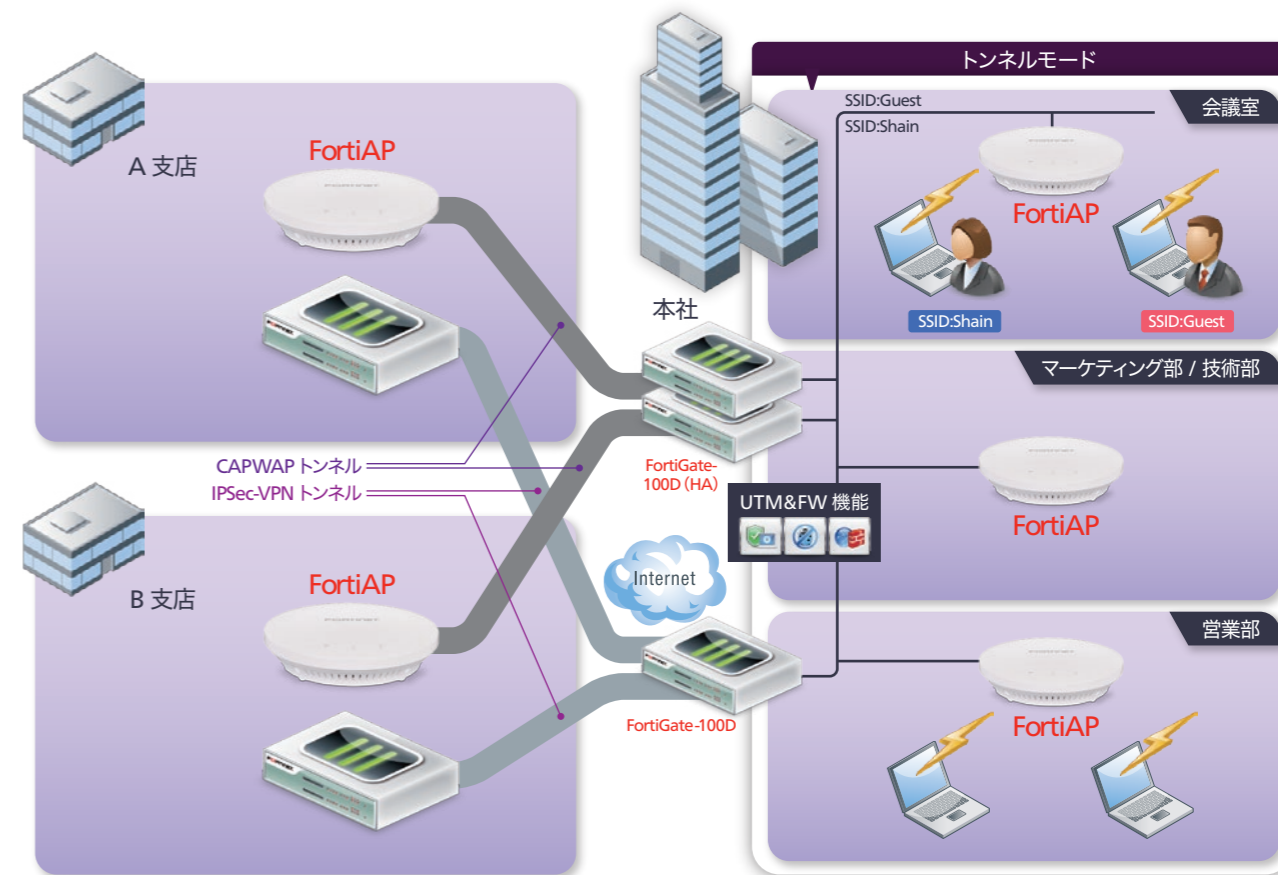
A 支店

FortiAP

CAPWAP トンネル

IPSec-VPN トンネル

B 支店

FortiAP

本社

FortiGate-100D（HA）

UTM&FW 機能

Internet

FortiGate-100D

トンネルモード

SSID:Guest

SSID:Shain

会議室

FortiAP

SSID:Shain

SSID:Guest

マーケティング部 / 技術部

FortiAP

営業部

FortiAP